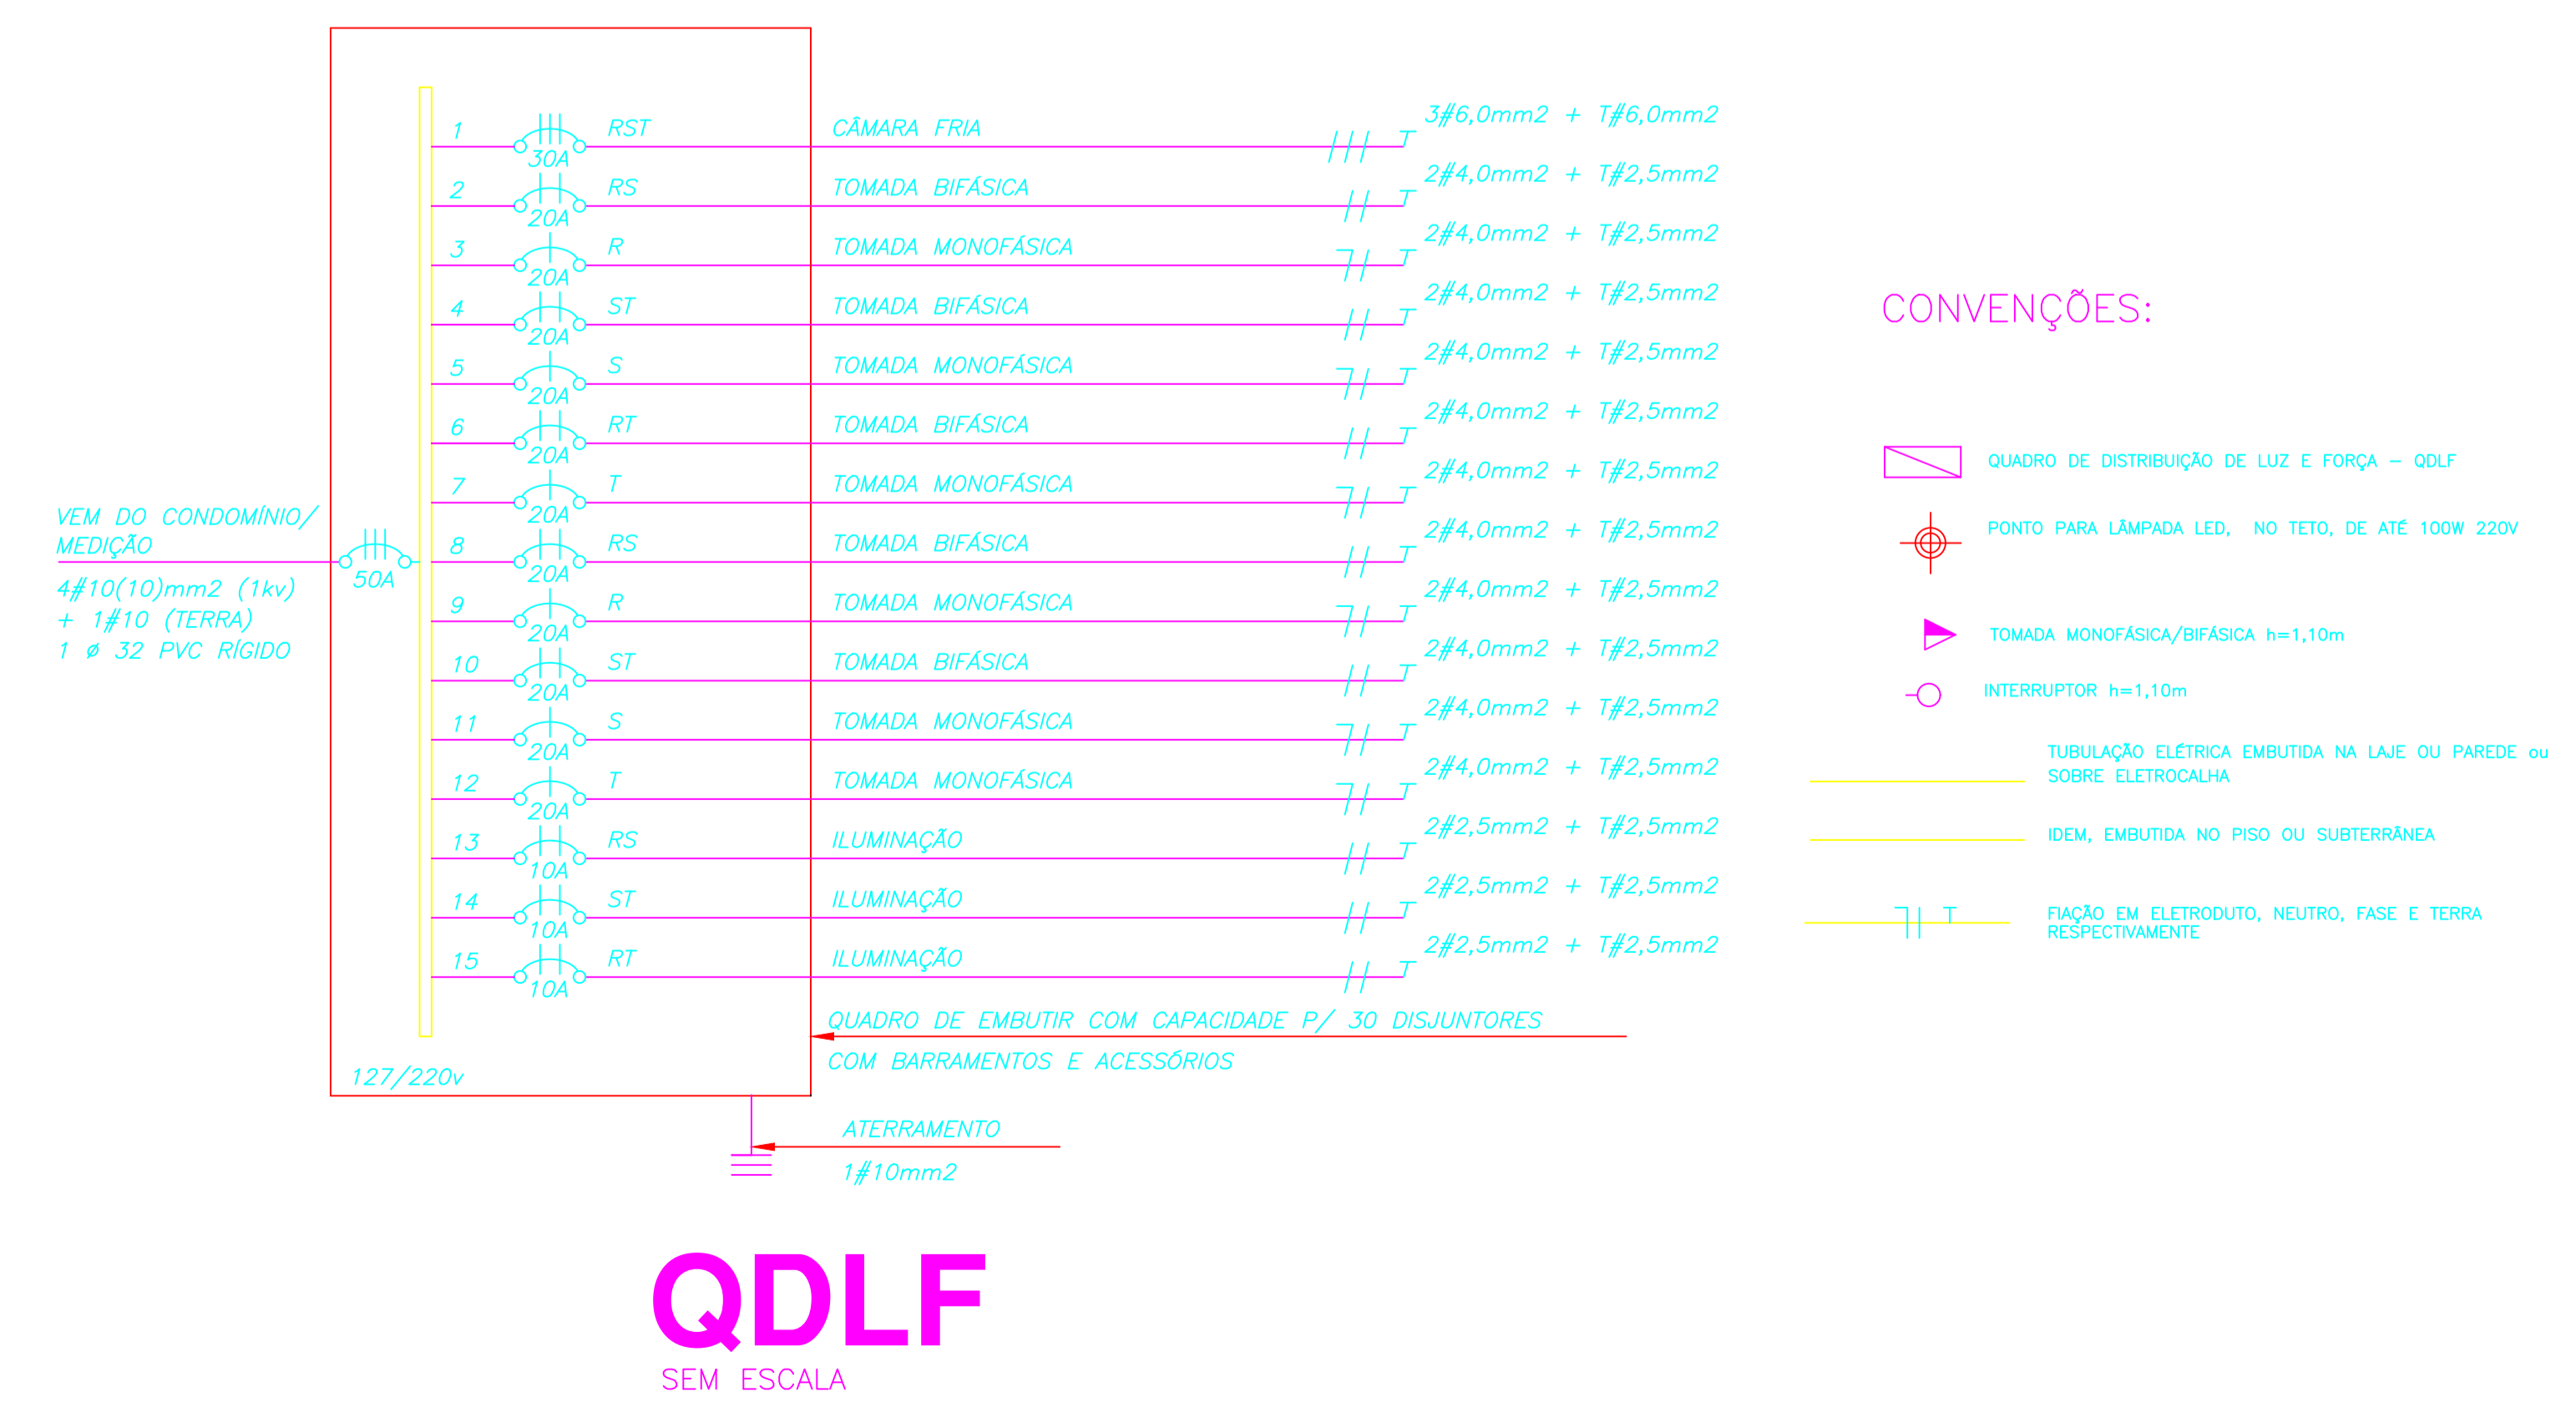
VEM DO CONDOMÍNIO/ MEDIÇÃO

4#10(10)mm2 (1kv)
+ 1#10 (TERRA)
1 ø 32 PVC RÍGIDO

50A

1 30A RST CÂMARA FRIA 3#6,0mm2 + T#6,0mm2
2 20A RS TOMADA BIFÁSICA 2#4,0mm2 + T#2,5mm2
3 20A R TOMADA MONOFÁSICA 2#4,0mm2 + T#2,5mm2
4 20A ST TOMADA BIFÁSICA 2#4,0mm2 + T#2,5mm2
5 20A S TOMADA MONOFÁSICA 2#4,0mm2 + T#2,5mm2
6 20A RT TOMADA BIFÁSICA 2#4,0mm2 + T#2,5mm2
7 20A T TOMADA MONOFÁSICA 2#4,0mm2 + T#2,5mm2
8 20A RS TOMADA BIFÁSICA 2#4,0mm2 + T#2,5mm2
9 20A R TOMADA MONOFÁSICA 2#4,0mm2 + T#2,5mm2
10 20A ST TOMADA BIFÁSICA 2#4,0mm2 + T#2,5mm2
11 20A S TOMADA MONOFÁSICA 2#4,0mm2 + T#2,5mm2
12 20A T TOMADA MONOFÁSICA 2#4,0mm2 + T#2,5mm2
13 10A RS ILUMINAÇÃO 2#2,5mm2 + T#2,5mm2
14 10A ST ILUMINAÇÃO 2#2,5mm2 + T#2,5mm2
15 10A RT ILUMINAÇÃO 2#2,5mm2 + T#2,5mm2

QUADRO DE EMBUTIR COM CAPACIDADE P/ 30 DISJUNTORES
COM BARRAMENTOS E ACESSÓRIOS

127/220v

ATERRAMENTO
1#10mm2

QDLF
SEM ESCALA

CONVENÇÕES:

QUADRO DE DISTRIBUIÇÃO DE LUZ E FORÇA – QDLF

PONTO PARA LÂMPADA LED, NO TETO, DE ATÉ 100W 220V

TOMADA MONOFÁSICA/BIFÁSICA h=1,10m

INTERRUPTOR h=1,10m

TUBULAÇÃO ELÉTRICA EMBUTIDA NA LAJE OU PAREDE ou SOBRE ELETROCALHA

IDEM, EMBUTIDA NO PISO OU SUBTERRÂNEA

FIAÇÃO EM ELETRODUTO, NEUTRO, FASE E TERRA RESPECTIVAMENTE